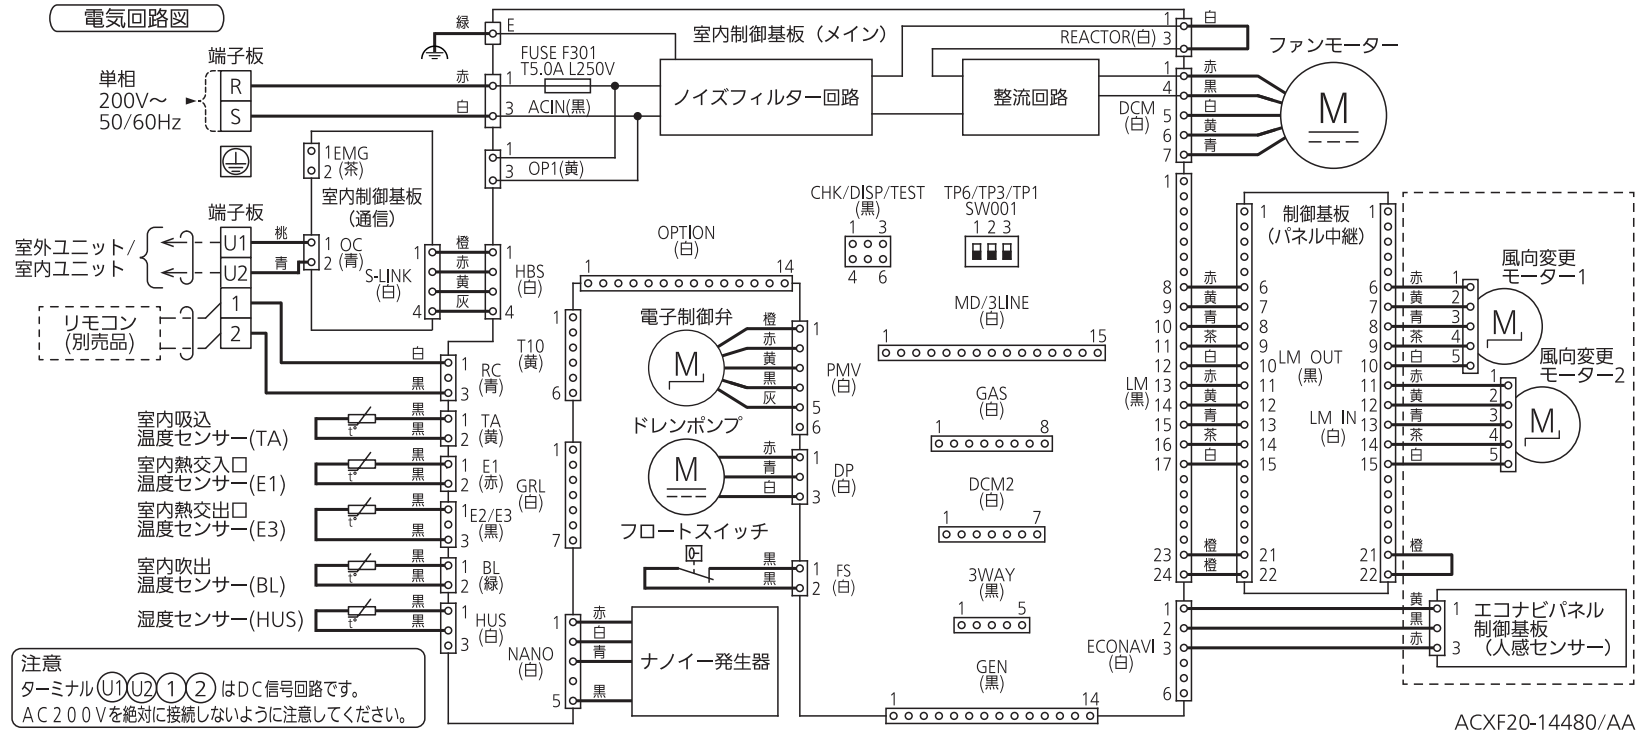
電気回路図

端子板
単相 200V~ 50/60Hz
R
S

緑 E
赤 1
白 3
FUSE F301 T5.0A L250V
ACIN(黒)
1 OP1(黄) 3
室内制御基板（メイン）
ノイズフィルター回路
整流回路
REACTOR(白) 1 3 白
ファンモーター
1 赤 黒 4 白 5 黄 6 青 7
DCM (白)
M

1EMG 2 (茶)
室内制御基板 (通信)
端子板
室外ユニット／室内ユニット
U1 桃 1 OC (青)
U2 青 2
S-LINK (白)
橙 赤 黄 灰
1 4
HBS (白)
1 4
リモコン (別売品)
1
2
白 1 RC (青)
黒 3

室内吸込温度センサー(TA) 黒 黒 1 TA 2 (黄)
室内熱交入口温度センサー(E1) 黒 黒 1 E1 2 (赤)
室内熱交出口温度センサー(E3) 黒 黒 1 E2/E3 3 (黒)
室内吹出温度センサー(BL) 黒 黒 1 BL 2 (緑)
湿度センサー(HUS) 黒 黒 1 HUS 3 (白)

T10 (黄) 1 6
GRL (白) 1 7
NANO (白) 1 5
OPTION (白) 1 14
電子制御弁 M
橙 赤 黄 黒 灰
1 5 6 PMV (白)
ドレンポンプ M
赤 青 白 1 3 DP (白)
フロートスイッチ
黒 黒 1 2 FS (白)
ナノイー発生器
赤 白 青 黒

CHK/DISP/TEST (黒) 1 3 4 6
TP6/TP3/TP1 SW001 1 2 3
MD/3LINE (白) 1 15
GAS (白) 1 8
DCM2 (白) 1 7
3WAY (黒) 1 5
GEN (黒) 1 14

LM (黒)
1 8 9 10 11 12 13 14 15 16 17 23 24
赤 黄 青 茶 白 赤 黄 青 茶 白 橙 橙
制御基板 (パネル中継)
1 6 7 8 9 10 11 12 13 14 15 21 22
LM OUT (黒)
LM IN (白)
1 6 7 8 9 10 11 12 13 14 15 21 22
赤 黄 青 茶 白 赤 黄 青 茶 白 橙
風向変更モーター1 1 2 3 4 5 M
風向変更モーター2 1 2 3 4 5 M
ECONAVI (白) 1 2 3 6
黄 黒 赤
1 3 エコナビパネル制御基板 (人感センサー)

注意
ターミナル U1 U2 1 2 はDC信号回路です。
AC200Vを絶対に接続しないように注意してください。

ACXF20-14480/AA